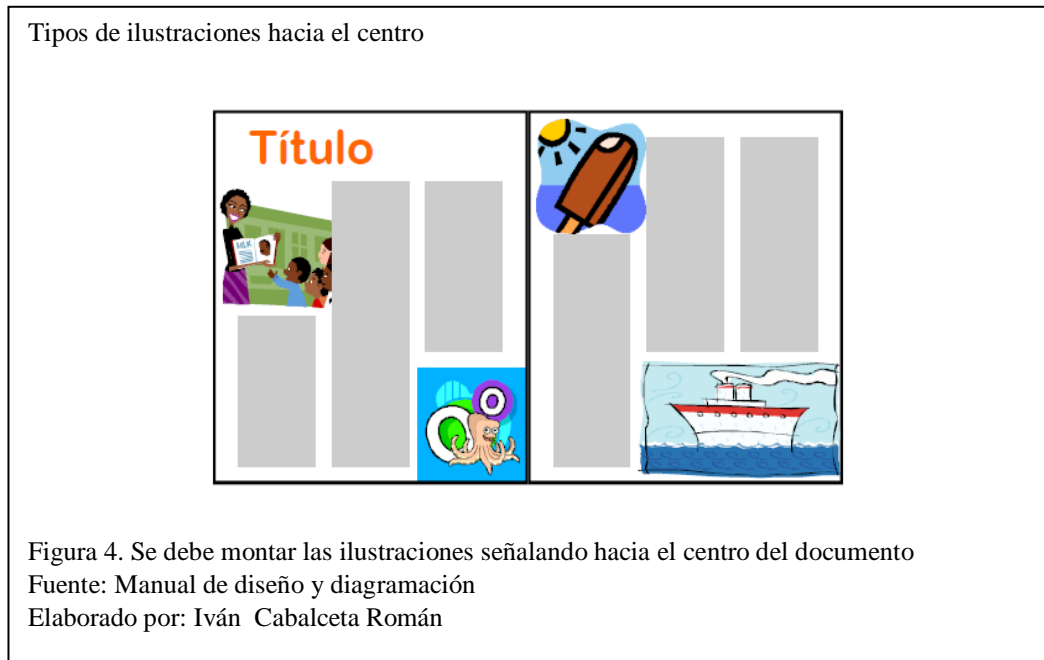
Tipos de ilustraciones hacia el centro

Título

MLK

Figura 4. Se debe montar las ilustraciones señalando hacia el centro del documento
Fuente: Manual de diseño y diagramación
Elaborado por: Iván  Cabalceta Román